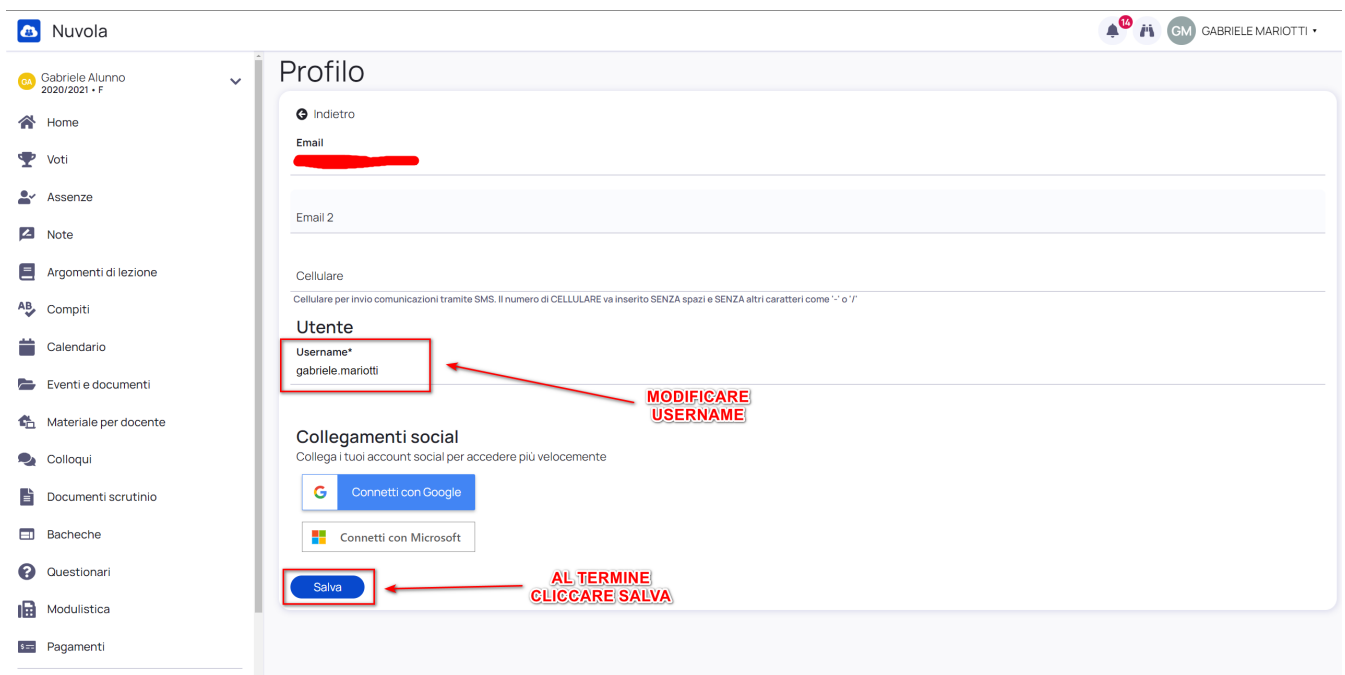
Nuvola

14

GM GABRIELE MARIOTTI

GA Gabriele Alunno
2020/2021 • F

Home
Voti
Assenze
Note
Argomenti di lezione
Compiti
Calendario
Eventi e documenti
Materiale per docente
Colloqui
Documenti scrutinio
Bacheche
Questionari
Modulistica
Pagamenti

Profilo

Indietro

Email

Email 2

Cellulare

Cellulare per invio comunicazioni tramite SMS. Il numero di CELLULARE va inserito SENZA spazi e SENZA altri caratteri come '-' o '/'

Utente

Username*
gabriele.mariotti

MODIFICARE USERNAME

Collegamenti social

Collega i tuoi account social per accedere più velocemente

Connetti con Google

Connetti con Microsoft

Salva

AL TERMINE CLICCARE SALVA